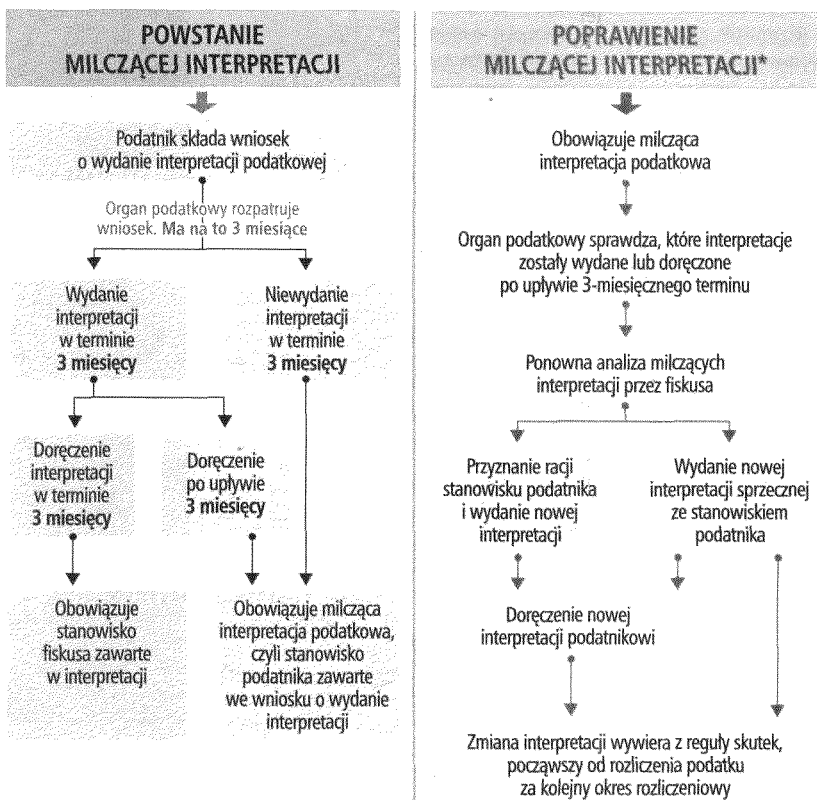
POWSTANIE
MILCZĄCEJ INTERPRETACJI

Podatnik składa wniosek o wydanie interpretacji podatkowej

Organ podatkowy rozpatruje wniosek. Ma na to 3 miesiące

Wydanie interpretacji w terminie 3 miesięcy

Niewydanie interpretacji w terminie 3 miesięcy

Doręczenie interpretacji w terminie 3 miesięcy

Doręczenie po upływie 3 miesięcy

Obowiązuje stanowisko fiskusa zawarte w interpretacji

Obowiązuje milcząca interpretacja podatkowa, czyli stanowisko podatnika zawarte we wniosku o wydanie interpretacji

POPRAWIENIE
MILCZĄCEJ INTERPRETACJI*

Obowiązuje milcząca interpretacja podatkowa

Organ podatkowy sprawdza, które interpretacje zostały wydane lub doręczone po upływie 3-miesięcznego terminu

Ponowna analiza milczących interpretacji przez fiskusa

Przyznanie racji stanowisku podatnika i wydanie nowej interpretacji

Wydanie nowej interpretacji sprzecznej ze stanowiskiem podatnika

Doręczenie nowej interpretacji podatnikowi

Zmiana interpretacji wywiera z reguły skutek, począwszy od rozliczenia podatku za kolejny okres rozliczeniowy